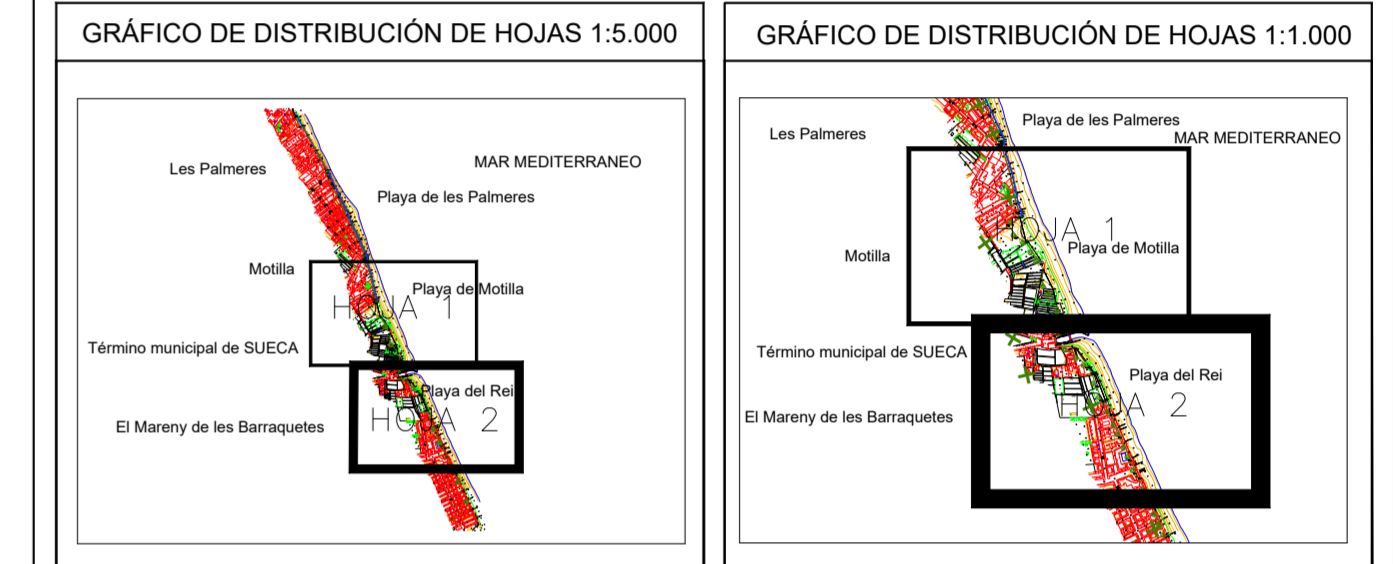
GRÁFICO DE DISTRIBUCIÓN DE HOJAS 1:5.000

Les Palmeres

MAR MEDITERRANEO

Playa de les Palmeres

Motilla

Playa de Motilla

HOJA 1

Término municipal de SUECA

Playa del Rei

HOJA 2

El Mareny de les Barraquetes

GRÁFICO DE DISTRIBUCIÓN DE HOJAS 1:1.000

Les Palmeres

Playa de les Palmeres

MAR MEDITERRANEO

HOJA 1

Motilla

Playa de Motilla

Término municipal de SUECA

Playa del Rei

HOJA 2

El Mareny de les Barraquetes